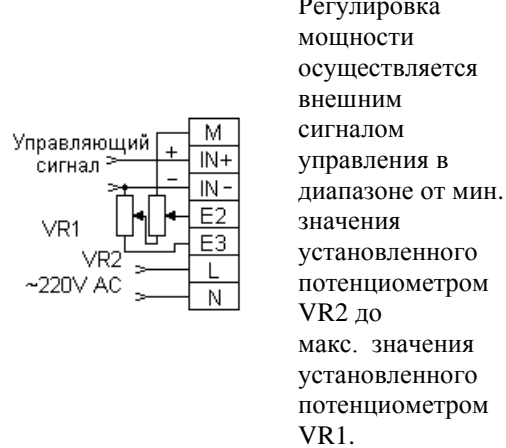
Управляющий сигнал
+
–
M
IN+
IN-
E2
E3
L
N
VR1
VR2
~220V AC

Регулировка мощности осуществляется внешним сигналом управления в диапазоне от мин. значения установленного потенциометром VR2 до макс. значения установленного потенциометром VR1.